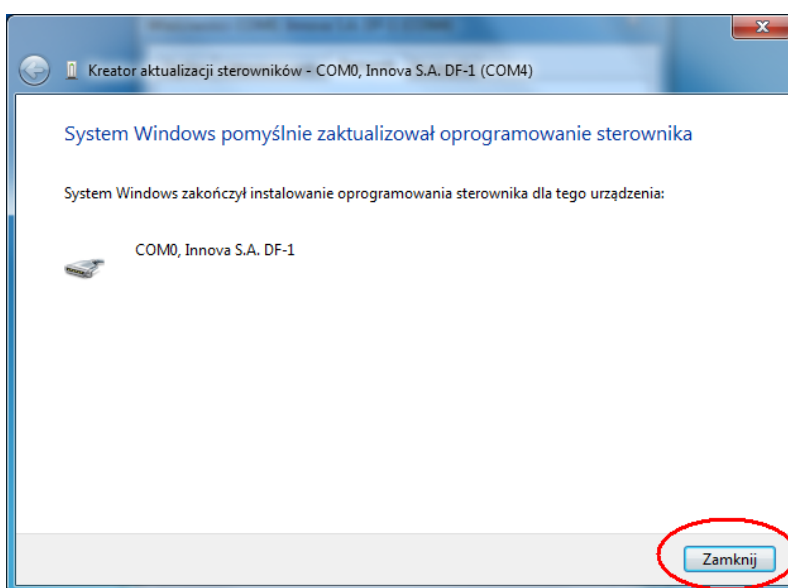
Kreator aktualizacji sterowników - COM0, Innova S.A. DF-1 (COM4)

System Windows pomyślnie zaktualizował oprogramowanie sterownika

System Windows zakończył instalowanie oprogramowania sterownika dla tego urządzenia:

COM0, Innova S.A. DF-1

Zamknij